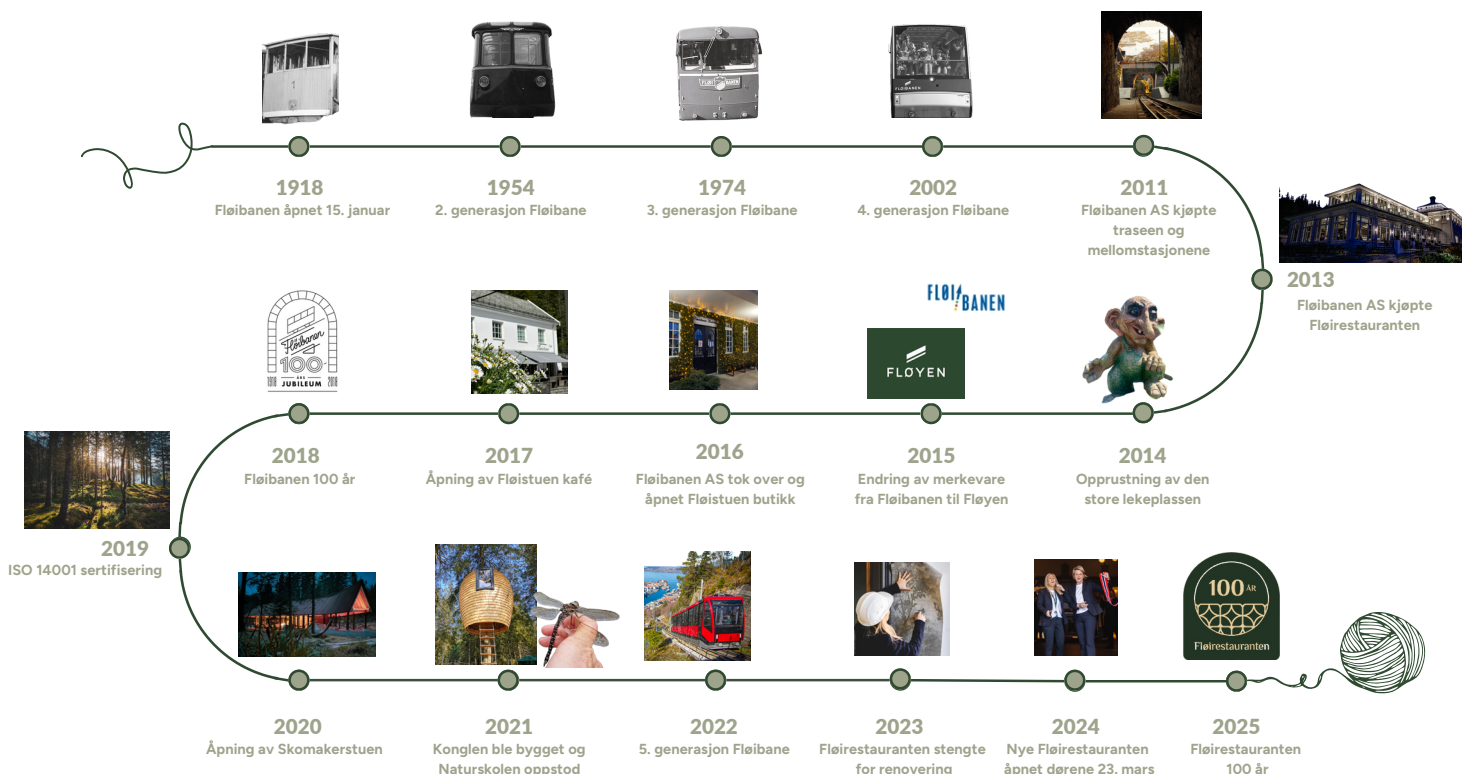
1918
Fløibanen åpnet 15. januar

1954
2. generasjon Fløibane

1974
3. generasjon Fløibane

2002
4. generasjon Fløibane

2011
Fløibanen AS kjøpte traseen og mellomstasjonene

2013
Fløibanen AS kjøpte Fløirestauranten

FLØIBANEN

FLØYEN

Fløibanen 100 års JUBILEUM 1918 2018

2018
Fløibanen 100 år

2017
Åpning av Fløistuen kafé

2016
Fløibanen AS tok over og åpnet Fløistuen butikk

2015
Endring av merkevare fra Fløibanen til Fløyen

2014
Opprustning av den store lekeplassen

2019
ISO 14001 sertifisering

100 ÅR Fløirestauranten

2020
Åpning av Skomakerstuen

2021
Konglen ble bygget og Naturskolen oppstod

2022
5. generasjon Fløibane

2023
Fløirestauranten stengte for renovering

2024
Nye Fløirestauranten åpnet dørene 23. mars

2025
Fløirestauranten 100 år